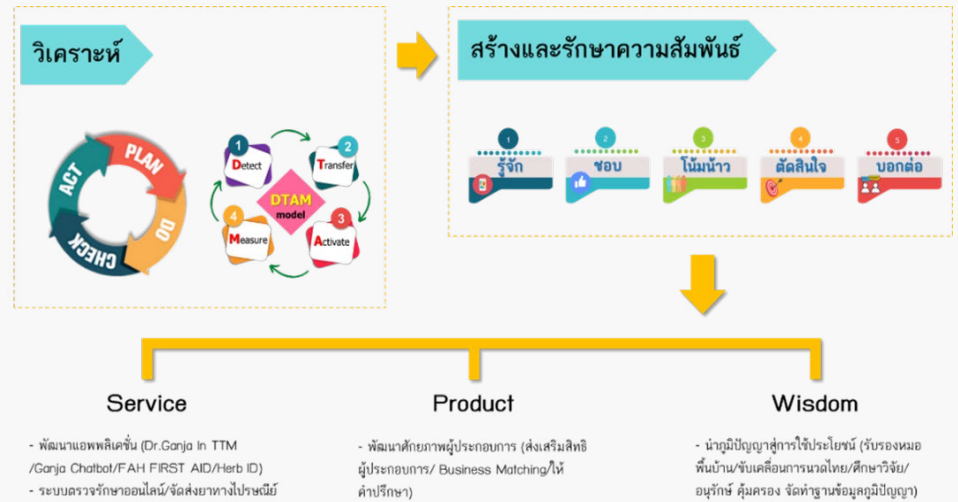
วิเคราะห์

PLAN
DO
CHECK
ACT

1
Detect
2
Transfer
DTAM
model
3
Activate
4
Measure

สร้างและรักษาความสัมพันธ์

1
รู้จัก
2
ชอบ
3
โน้มน้าว
4
ตัดสินใจ
5
บอกต่อ

Service

- พัฒนาแอพพลิเคชั่น (Dr.Ganja In TTM /Ganja Chatbot/FAH FIRST AID/Herb ID)
- ระบบตรวจรักษาออนไลน์/จัดส่งยาทางไปรษณีย์

Product

- พัฒนาศักยภาพผู้ประกอบการ (ส่งเสริมสิทธิ ผู้ประกอบการ/ Business Matching/ให้คำปรึกษา)

Wisdom

- นำภูมิปัญญาสู่การใช้ประโยชน์ (รับรองหมอพื้นบ้าน/ขับเคลื่อนการนวดไทย/ศึกษาวิจัย/ อนุรักษ์ คุ้มครอง จัดทำฐานข้อมูลภูมิปัญญา)